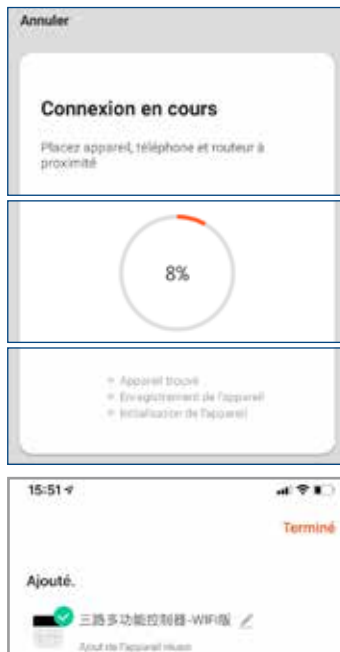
Annuler

Connexion en cours

Placez appareil, téléphone et routeur à proximité

8%

• Appareil trouvé
• Enregistrement de l'appareil
• Initialisation de l'appareil

15:51

Terminé

Ajouté.

三路多功能控制器-WIFI版

Ajout de l'appareil réussi